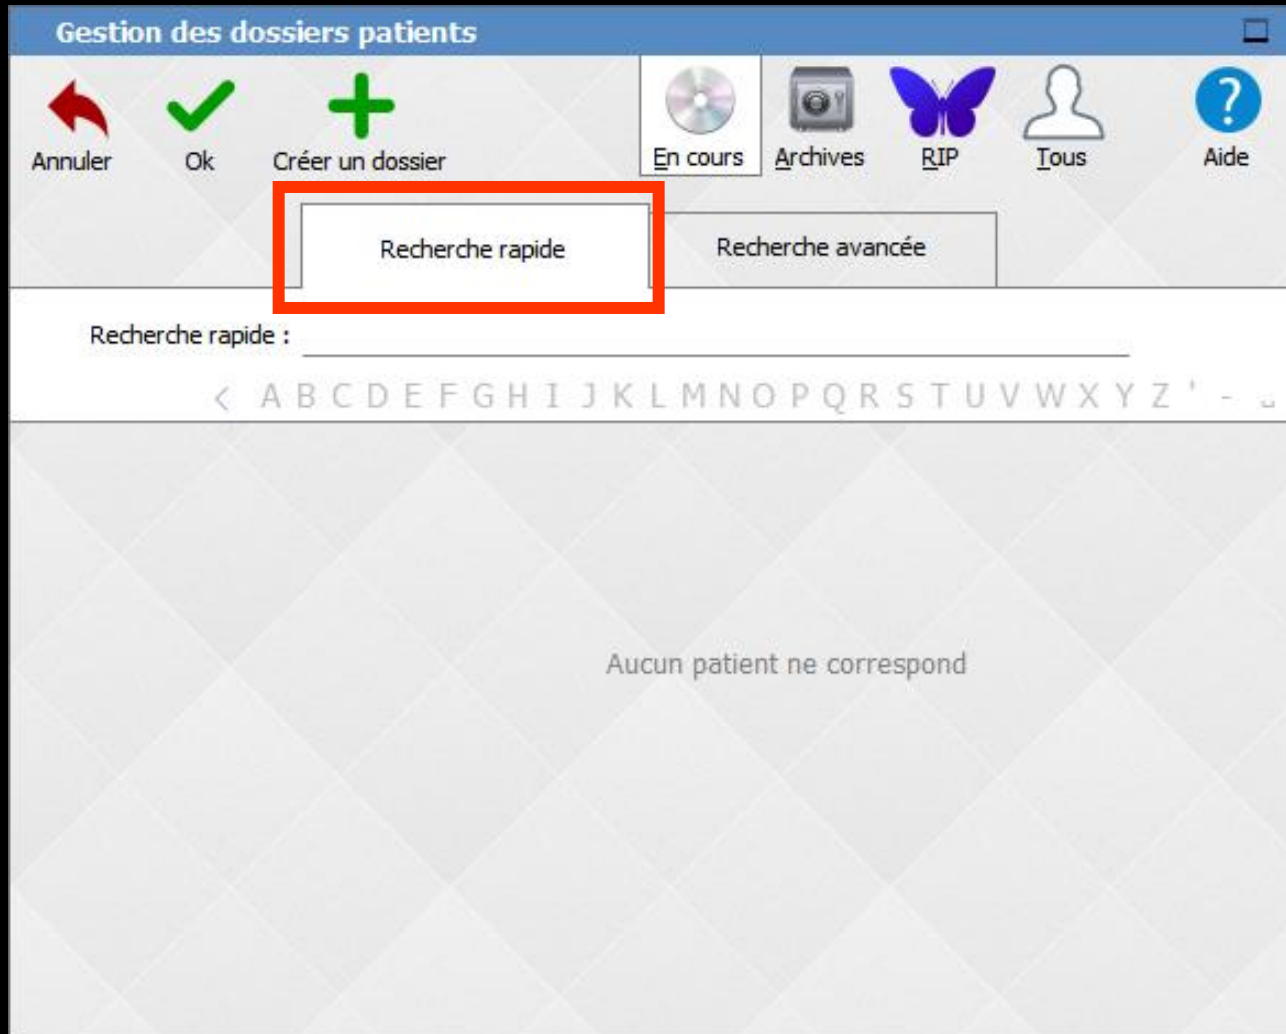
Gestion des dossiers patients

Annuler Ok Créer un dossier En cours Archives RIP Tous Aide

Recherche rapide Recherche avancée

Recherche rapide :

< A B C D E F G H I J K L M N O P Q R S T U V W X Y Z ' - ␣

Aucun patient ne correspond